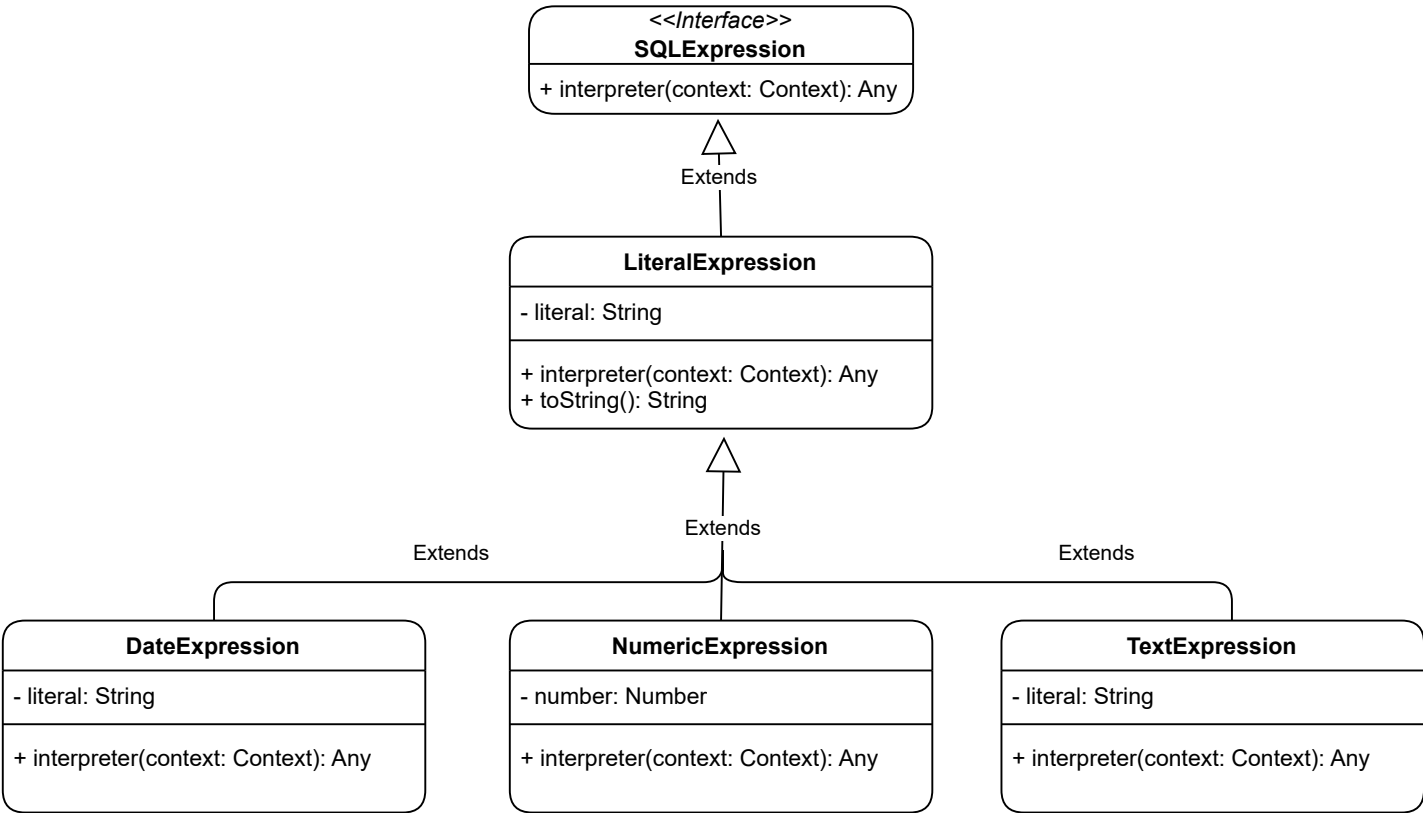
<<Interface>>
SQLExpression

+ interpreter(context: Context): Any

Extends

LiteralExpression

- literal: String

+ interpreter(context: Context): Any
+ toString(): String

Extends

Extends

Extends

DateExpression

- literal: String

+ interpreter(context: Context): Any

NumericExpression

- number: Number

+ interpreter(context: Context): Any

TextExpression

- literal: String

+ interpreter(context: Context): Any